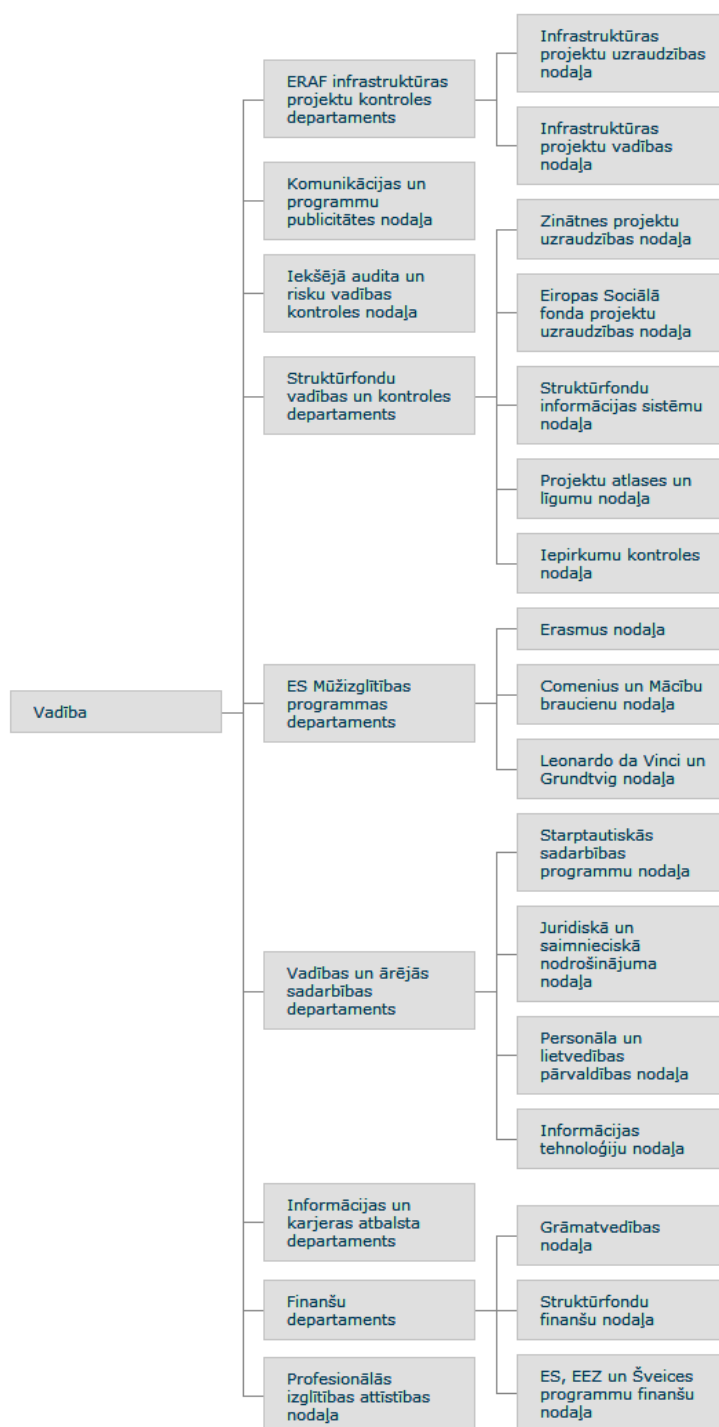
Vadība

ERAF infrastruktūras projektu kontroles departaments

Infrastruktūras projektu uzraudzības nodaļa

Infrastruktūras projektu vadības nodaļa

Komunikācijas un programmu publicitātes nodaļa

Iekšējā audita un risku vadības kontroles nodaļa

Struktūrfondu vadības un kontroles departaments

Zinātnes projektu uzraudzības nodaļa

Eiropas Sociālā fonda projektu uzraudzības nodaļa

Struktūrfondu informācijas sistēmu nodaļa

Projektu atlases un līgumu nodaļa

Iepirkumu kontroles nodaļa

ES Mūžizglītības programmas departaments

Erasmus nodaļa

Comenius un Mācību braucienu nodaļa

Leonardo da Vinci un Grundtvig nodaļa

Vadības un ārējās sadarbības departaments

Starptautiskās sadarbības programmu nodaļa

Juridiskā un saimnieciskā nodrošinājuma nodaļa

Personāla un lietvedības pārvaldības nodaļa

Informācijas tehnoloģiju nodaļa

Informācijas un karjeras atbalsta departaments

Finanšu departaments

Grāmatvedības nodaļa

Struktūrfondu finanšu nodaļa

ES, EEZ un Šveices programmu finanšu nodaļa

Profesionālās izglītības attīstības nodaļa